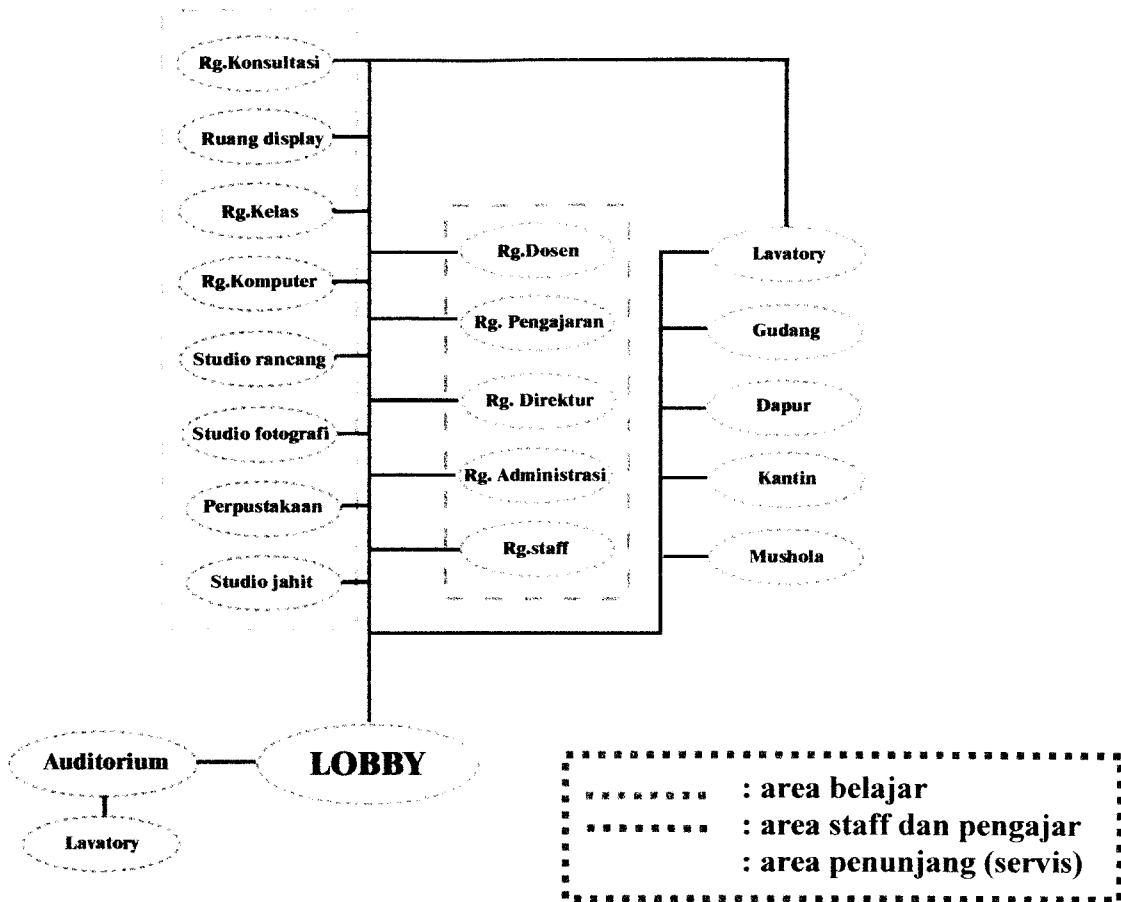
Rg.Konsultasi

Ruang display

Rg.Kelas

Rg.Komputer

Studio rancang

Studio fotografi

Perpustakaan

Studio jahit

Rg.Dosen

Rg. Pengajaran

Rg. Direktur

Rg. Administrasi

Rg.staff

Lavatory

Gudang

Dapur

Kantin

Mushola

Auditorium

LOBBY

Lavatory

: area belajar
: area staff dan pengajar
: area penunjang (servis)